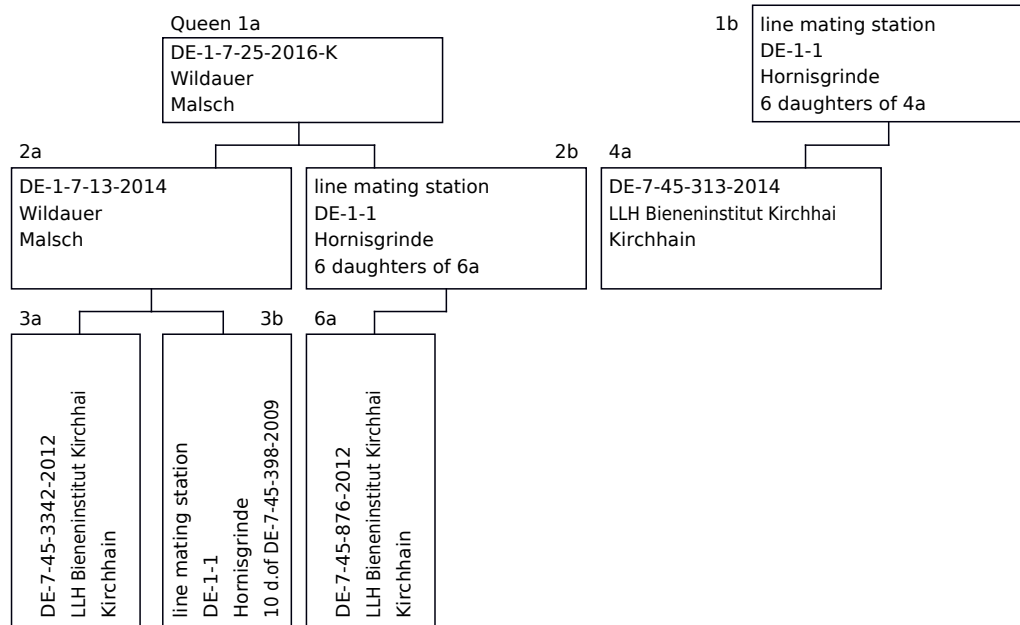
Queen 1a
DE-1-7-25-2016-K
Wildauer
Malsch

1b
line mating station
DE-1-1
Hornisgrinde
6 daughters of 4a

2a
DE-1-7-13-2014
Wildauer
Malsch

2b
line mating station
DE-1-1
Hornisgrinde
6 daughters of 6a

4a
DE-7-45-313-2014
LLH Bieneninstitut Kirchhai
Kirchhain

3a
DE-7-45-3342-2012
LLH Bieneninstitut Kirchhai
Kirchhain

3b
line mating station
DE-1-1
Hornisgrinde
10 d.of DE-7-45-398-2009

6a
DE-7-45-876-2012
LLH Bieneninstitut Kirchhai
Kirchhain